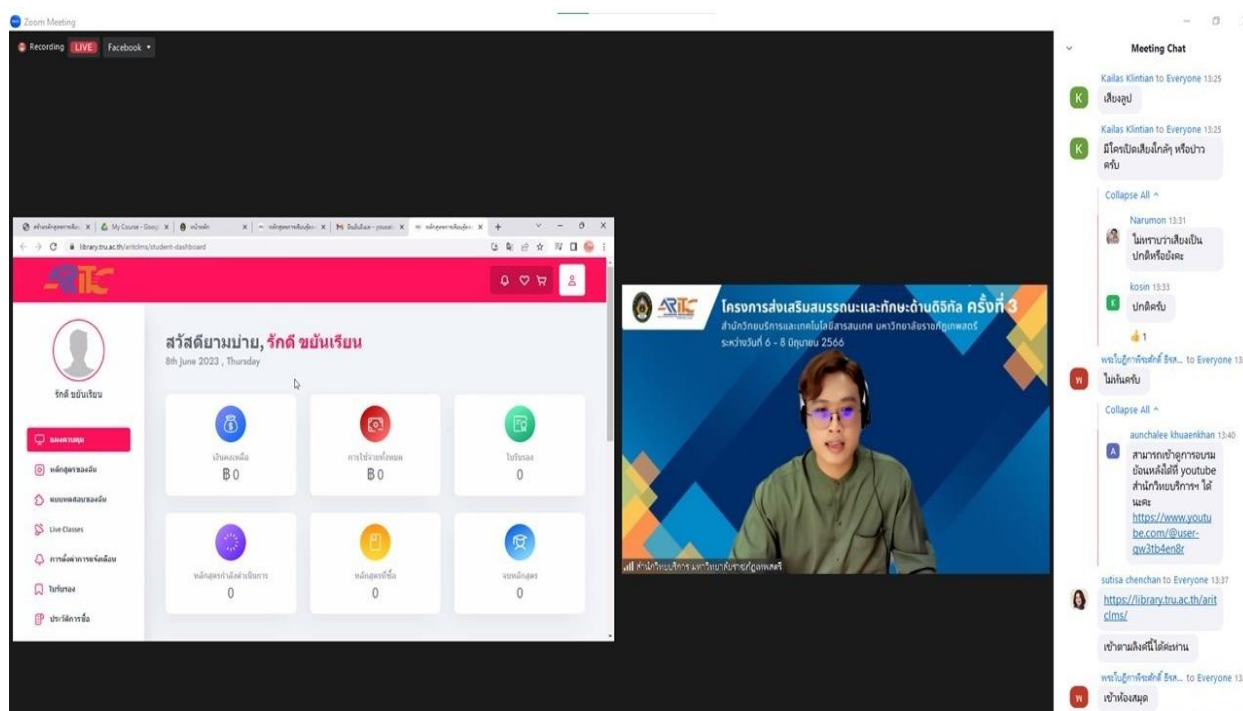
Zoom Meeting

Recording LIVE Facebook

library.tru.ac.th/aritclms/student-dashboard

ARIT

สวัสดียามบ่าย, รักดี ขยันเรียน
8th June 2023 , Thursday

รักดี ขยันเรียน

แดชบอร์ด
หลักสูตรของฉัน
แบบทดสอบของฉัน
Live Classes
การตั้งค่าการแจ้งเตือน
ใบรับรอง
ประวัติการซื้อ

เงินคงเหลือ
B 0

การใช้จ่ายทั้งหมด
B 0

ใบรับรอง
0

หลักสูตรกำลังดำเนินการ
0

หลักสูตรที่ซื้อ
0

จบหลักสูตร
0

ARIT โครงการส่งเสริมสมรรถนะและทักษะด้านดิจิทัล ครั้งที่ 3
สำนักวิทยบริการและเทคโนโลยีสารสนเทศ มหาวิทยาลัยราชภัฏเทพสตรี
ระหว่างวันที่ 6 - 8 มิถุนายน 2566

สำนักวิทยบริการฯ มหาวิทยาลัยราชภัฏเทพสตรี

Meeting Chat

Kailas Klintian to Everyone 13:25
เสียงลูป

Kailas Klintian to Everyone 13:25
มีใครเปิดเสียงไกล้ๆ หรือป่าวครับ

Collapse All ^

Narumon 13:31
ไม่ทราบว่าเสียงเป็นปกติหรือยังคะ

kosin 13:33
ปกติครับ

1

พระใบฎีกาพิชศักดิ์ ธีรส... to Everyone 13
ไม่ทันครับ

Collapse All ^

aunchalee khuaenkhan 13:40
สามารถเข้าดูการอบรมย้อนหลังได้ที่ youtube สำนักวิทยบริการฯ ได้นะคะ https://www.youtube.com/@user-qw3tb4en8r

sutisa chenchan to Everyone 13:37
https://library.tru.ac.th/aritclms/

เข้าตามลิงค์นี้ได้ค่ะท่าน

พระใบฎีกาพิชศักดิ์ ธีรส... to Everyone 13
เข้าห้องสมุด